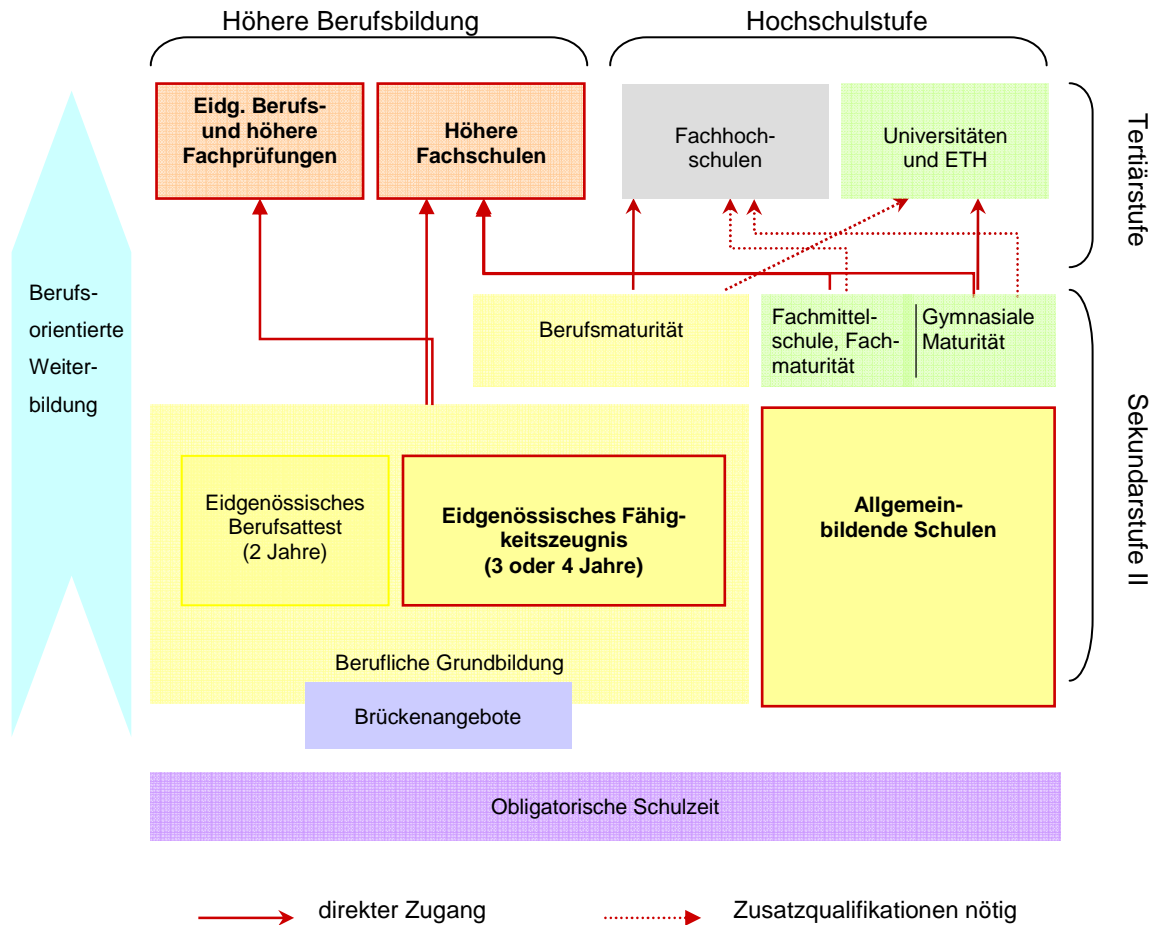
Höhere Berufsbildung

Hochschulstufe

Eidg. Berufs- und höhere Fachprüfungen

Höhere Fachschulen

Fachhochschulen

Universitäten und ETH

Tertiärstufe

Berufsorientierte Weiterbildung

Berufsmaturität

Fachmittelschule, Fachmaturität

Gymnasiale Maturität

Eidgenössisches Berufsattest (2 Jahre)

Eidgenössisches Fähigkeitszeugnis (3 oder 4 Jahre)

Allgemeinbildende Schulen

Sekundarstufe II

Berufliche Grundbildung

Brückenangebote

Obligatorische Schulzeit

direkter Zugang

Zusatzqualifikationen nötig